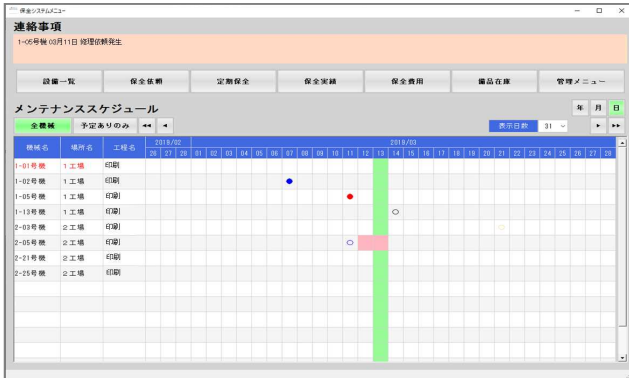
保全システムメニュー

連絡事項

1-05号機 03月11日 修理依頼発生

設備一覧 保全依頼 定期保全 保全実績 保全費用 備品在庫 管理メニュー

メンテナンススケジュール

年 月 日

全機械 予定ありのみ ◂◂ ◂

表示日数 31

▸ ▸▸

| 機械名 | 場所名 | 工程名 | 2018/02 26 | 27 | 28 | 2018/03 01 | 02 | 03 | 04 | 05 | 06 | 07 | 08 | 09 | 10 | 11 | 12 | 13 | 14 | 15 | 16 | 17 | 18 | 19 | 20 | 21 | 22 | 23 | 24 | 25 | 26 | 27 | 28 |
|---|---|---|---|---|---|---|---|---|---|---|---|---|---|---|---|---|---|---|---|---|---|---|---|---|---|---|---|---|---|---|---|---|---|
| 1-01号機 | 1工場 | 印刷 | | | | | | | | | | | | | | | | | | | | | | | | | | | | | | | |
| 1-02号機 | 1工場 | 印刷 | | | | | | | | | | ● | | | | | | | | | | | | | | | | | | | | | |
| 1-05号機 | 1工場 | 印刷 | | | | | | | | | | | | | | ● | | | | | | | | | | | | | | | | | |
| 1-13号機 | 1工場 | 印刷 | | | | | | | | | | | | | | | | | ○ | | | | | | | | | | | | | | |
| 2-03号機 | 2工場 | 印刷 | | | | | | | | | | | | | | | | | | | | | | | | ○ | | | | | | | |
| 2-05号機 | 2工場 | 印刷 | | | | | | | | | | | | | | ○ | | | | | | | | | | | | | | | | | |
| 2-21号機 | 2工場 | 印刷 | | | | | | | | | | | | | | | | | | | | | | | | | | | | | | | |
| 2-25号機 | 2工場 | 印刷 | | | | | | | | | | | | | | | | | | | | | | | | | | | | | | | |